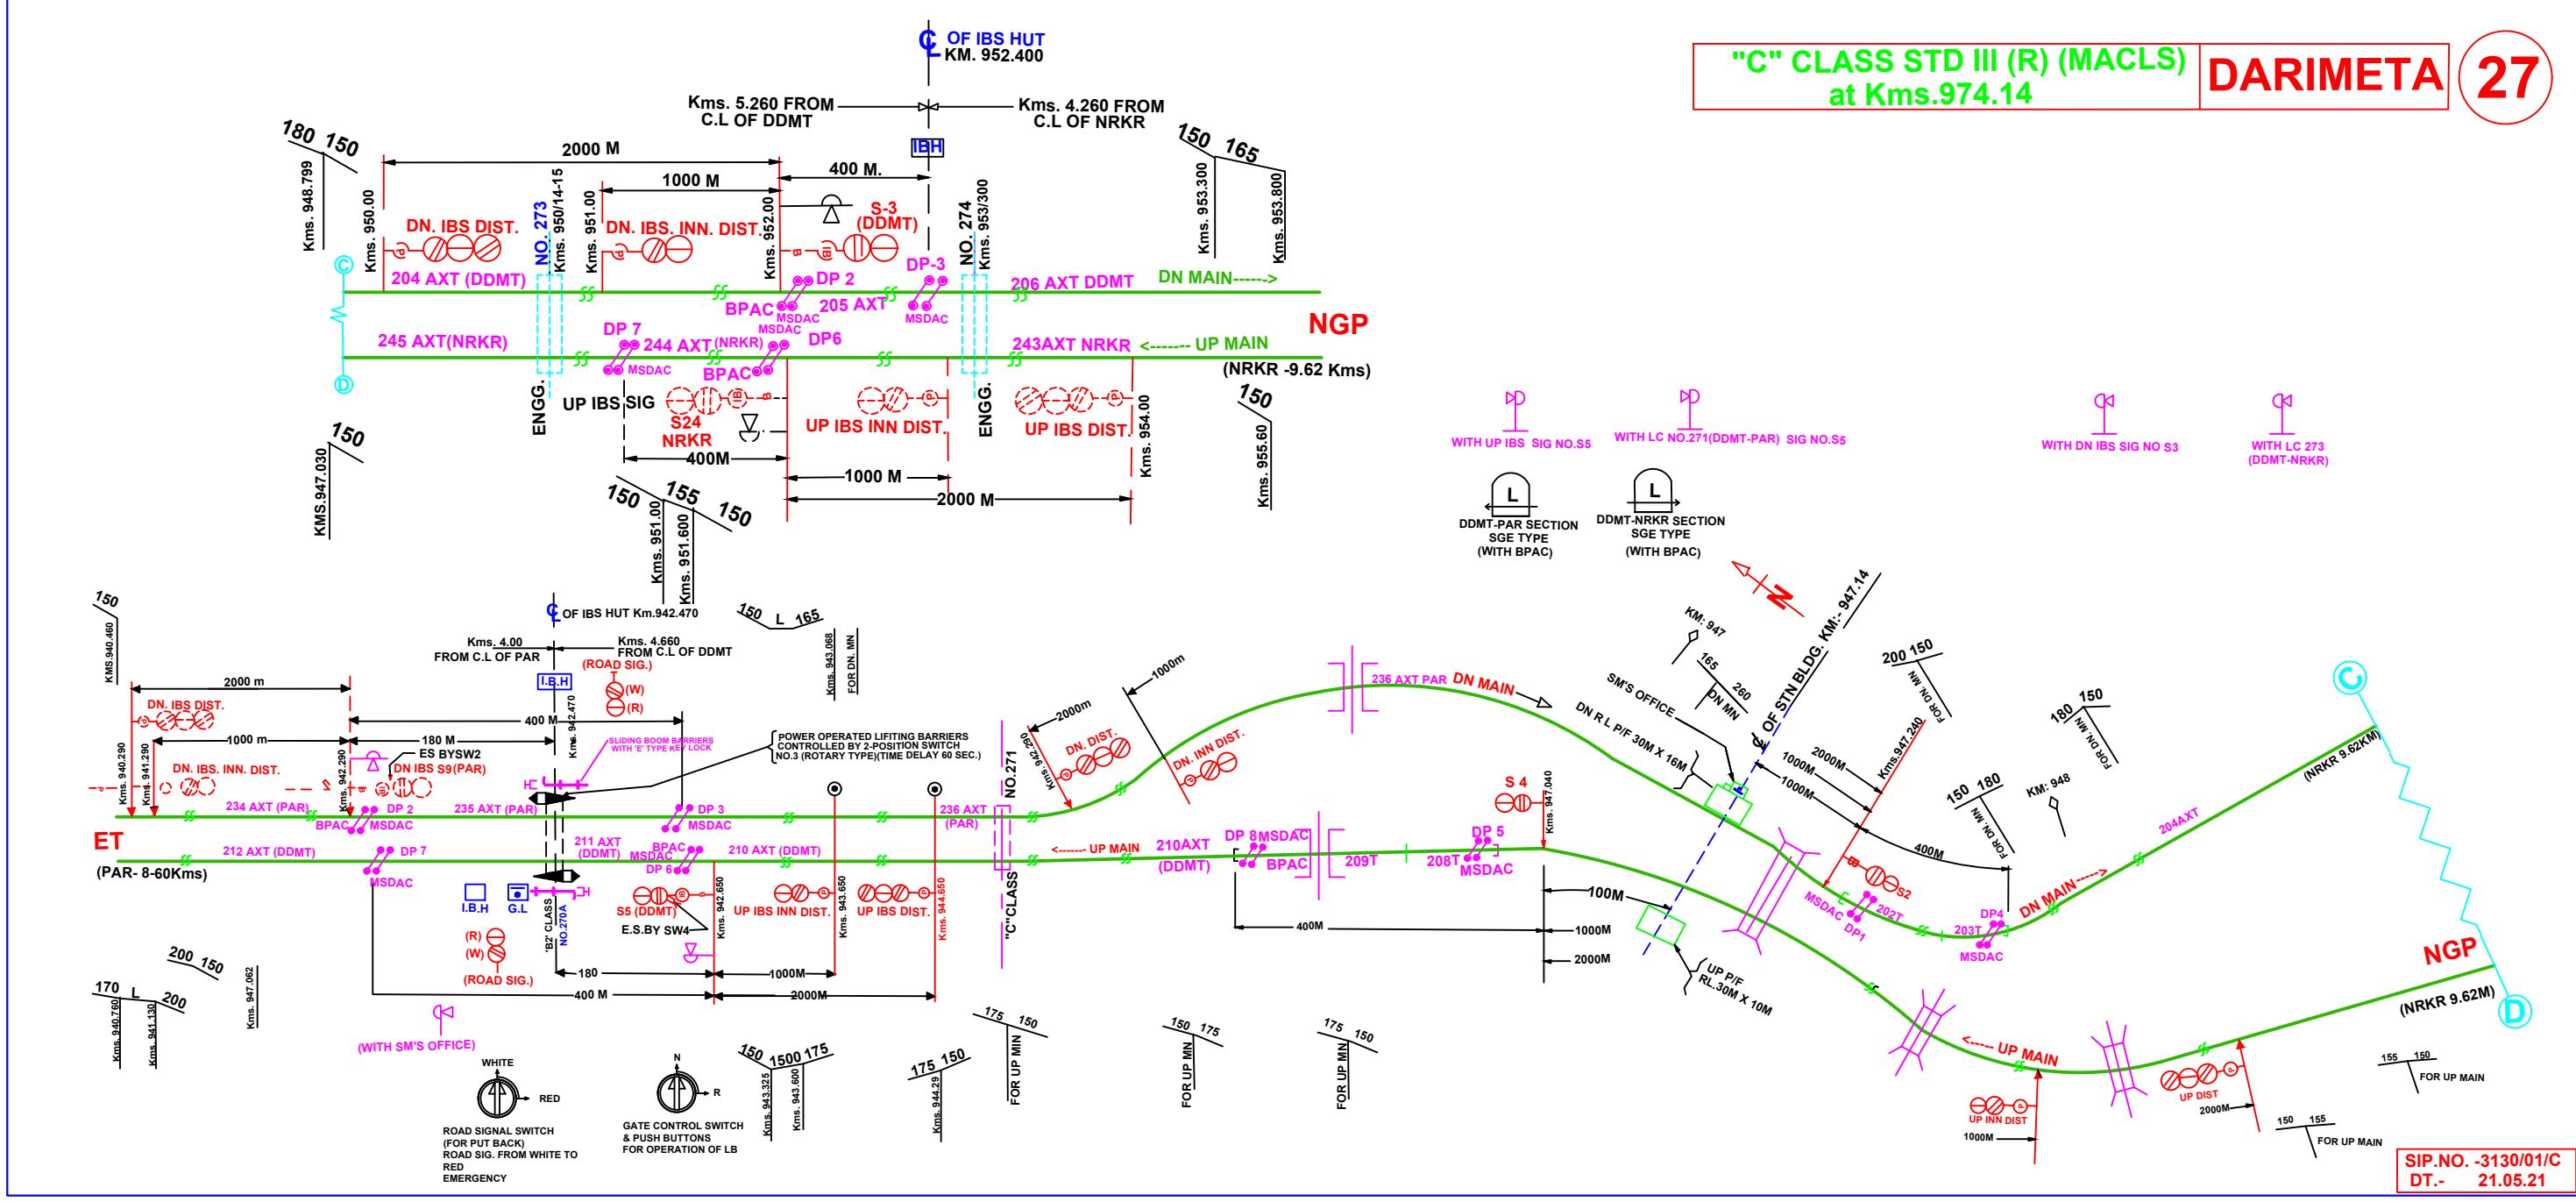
"C" CLASS STD III (R) (MACLS) at Kms.974.14

DARIMETA

27

℄ OF IBS HUT KM. 952.400

Kms. 5.260 FROM C.L OF DDMT

Kms. 4.260 FROM C.L OF NRKR

IBH

180 150

Kms. 948.799

2000 M

1000 M

400 M.

150 165

Kms. 953.300

Kms. 953.800

Kms. 950.00

DN. IBS DIST.

NO. 273

Kms. 950/14-15

Kms. 951.00

DN. IBS. INN. DIST.

Kms. 952.00

S-3 (DDMT)

DP-3

NO. 274

Kms. 953/300

204 AXT (DDMT)

DP 2

206 AXT DDMT

DN MAIN------>

BPAC

MSDAC

205 AXT

MSDAC

MSDAC

NGP

245 AXT(NRKR)

DP 7

244 AXT (NRKR)

DP6

243AXT NRKR

<-------- UP MAIN

MSDAC

BPAC

(NRKR -9.62 Kms)

UP IBS SIG

ENGG.

S24 NRKR

UP IBS INN DIST.

ENGG.

UP IBS DIST.

Kms. 954.00

150

Kms. 955.60

150

KMS.947.030

400M

1000 M

2000 M

150 155 150

Kms. 951.00

Kms. 951.600

WITH UP IBS SIG NO.S5

WITH LC NO.271(DDMT-PAR) SIG NO.S5

WITH DN IBS SIG NO S3

WITH LC 273 (DDMT-NRKR)

L

DDMT-PAR SECTION SGE TYPE (WITH BPAC)

L

DDMT-NRKR SECTION SGE TYPE (WITH BPAC)

N

℄ OF STN BLDG. KM:- 947.14

KM: 947

165 260 DN MN

SM'S OFFICE

DN R L P/F 30M X 16M

200 150 FOR DN MN

180 150 FOR DN MN

2000M

1000M

1000M

Kms.947.240

150 180 FOR DN MN

KM: 948

400M

150

KMS.940.460

℄ OF IBS HUT Km.942.470

Kms. 4.00 FROM C.L OF PAR

Kms. 4.660 FROM C.L OF DDMT

(ROAD SIG.)

150 L 165

Kms. 943.068

FOR DN. MN

I.B.H

(W)

(R)

2000 m

DN. IBS DIST.

400 M

180 M

1000 m

ES BYSW2

Kms. 942.470

SLIDING BOOM BARRIERS WITH 'E' TYPE KEY LOCK

POWER OPERATED LIFITING BARRIERS CONTROLLED BY 2-POSITION SWITCH NO.3 (ROTARY TYPE)(TIME DELAY 60 SEC.)

Kms. 940.290

Kms. 941.290

DN. IBS. INN. DIST.

Kms. 942.290

DN IBS S9(PAR)

234 AXT (PAR)

DP 2

BPAC

MSDAC

235 AXT (PAR)

DP 3

MSDAC

236 AXT (PAR)

NO.271

Kms 942.280

2000m

DN. DIST.

1000m

DN. INN DIST.

236 AXT PAR DN MAIN

ET

(PAR- 8-60Kms)

212 AXT (DDMT)

DP 7

MSDAC

211 AXT (DDMT)

BPAC

MSDAC

DP 6

210 AXT (DDMT)

<------ UP MAIN

210AXT (DDMT)

DP 8MSDAC

BPAC

209T

S 4

Kms. 947.040

DP 5

208T MSDAC

204AXT

(NRKR 9.62KM)

I.B.H

G.L

'B2' CLASS NO.270A

S5 (DDMT)

E.S.BY SW4

Kms. 942.650

UP IBS INN DIST.

Kms. 943.650

UP IBS DIST.

Kms. 944.650

"C"CLASS

MSDAC DP1

202T

S2

DP4

203T

MSDAC

DN MAIN

100M

1000M

2000M

400M

UP P/F RL.30M X 10M

NGP

(NRKR 9.62M)

(R)

(W)

(ROAD SIG.)

180

400 M

1000M

2000M

200 150

170 L 200

Kms. 940.760

Kms. 941.130

Kms. 947.062

(WITH SM'S OFFICE)

WHITE

RED

ROAD SIGNAL SWITCH (FOR PUT BACK) ROAD SIG. FROM WHITE TO RED EMERGENCY

N

R

GATE CONTROL SWITCH & PUSH BUTTONS FOR OPERATION OF LB

150 1500 175

Kms. 943.325

Kms. 943.600

175 150

Kms. 944.29

175 150 FOR UP MIN

150 175 FOR UP MN

175 150 FOR UP MN

UP MAIN

UP INN DIST

1000M

UP DIST

2000M

155 150 FOR UP MAIN

150 155 FOR UP MAIN

SIP.NO. -3130/01/C DT.- 21.05.21